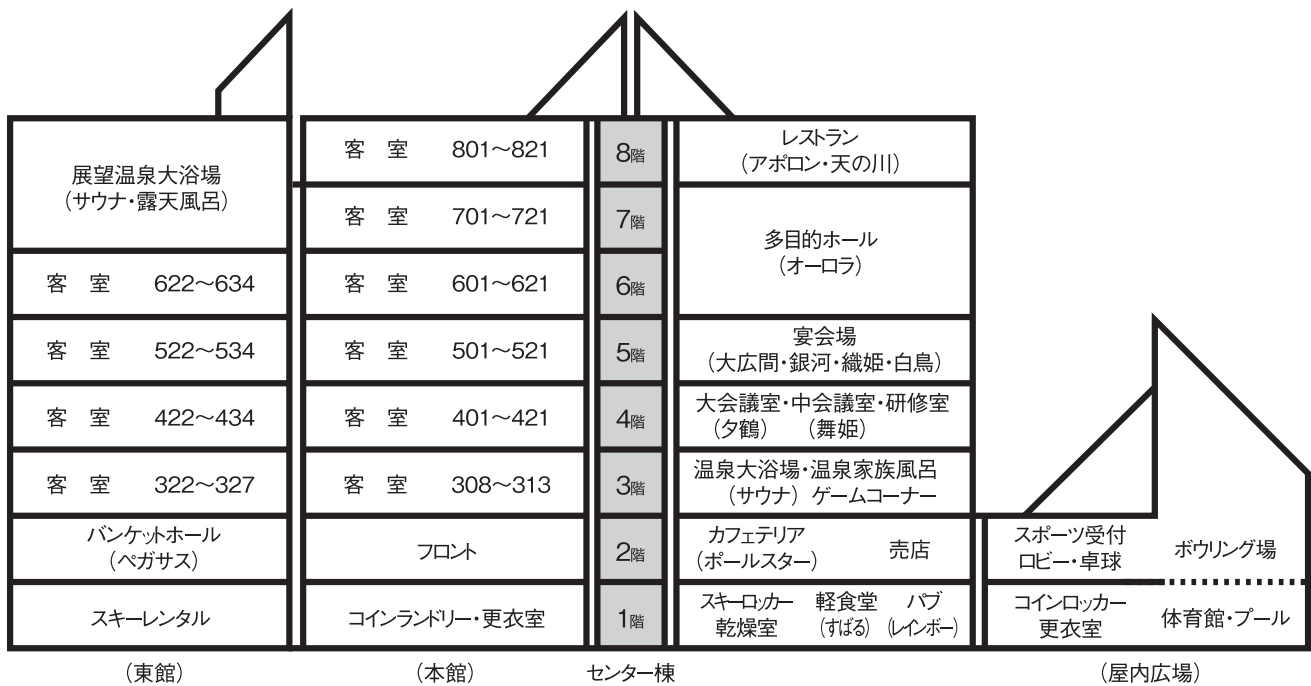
展望温泉大浴場
（サウナ・露天風呂）

客 室 622～634

客 室 522～534

客 室 422～434

客 室 322～327

バンケットホール
（ペガサス）

スキーレンタル

（東館）

客 室 801～821

客 室 701～721

客 室 601～621

客 室 501～521

客 室 401～421

客 室 308～313

フロント

コインランドリー・更衣室

（本館）

8階
7階
6階
5階
4階
3階
2階
1階

センター棟

レストラン
（アポロン・天の川）

多目的ホール
（オーロラ）

宴会場
（大広間・銀河・織姫・白鳥）

大会議室・中会議室・研修室
（夕鶴） （舞姫）

温泉大浴場・温泉家族風呂
（サウナ） ゲームコーナー

カフェテリア
（ポールスター） 売店

スキーロッカー 乾燥室 軽食堂 （すばる） パブ （レインボー）

スポーツ受付
ロビー・卓球

ボウリング場

コインロッカー
更衣室

体育館・プール

（屋内広場）